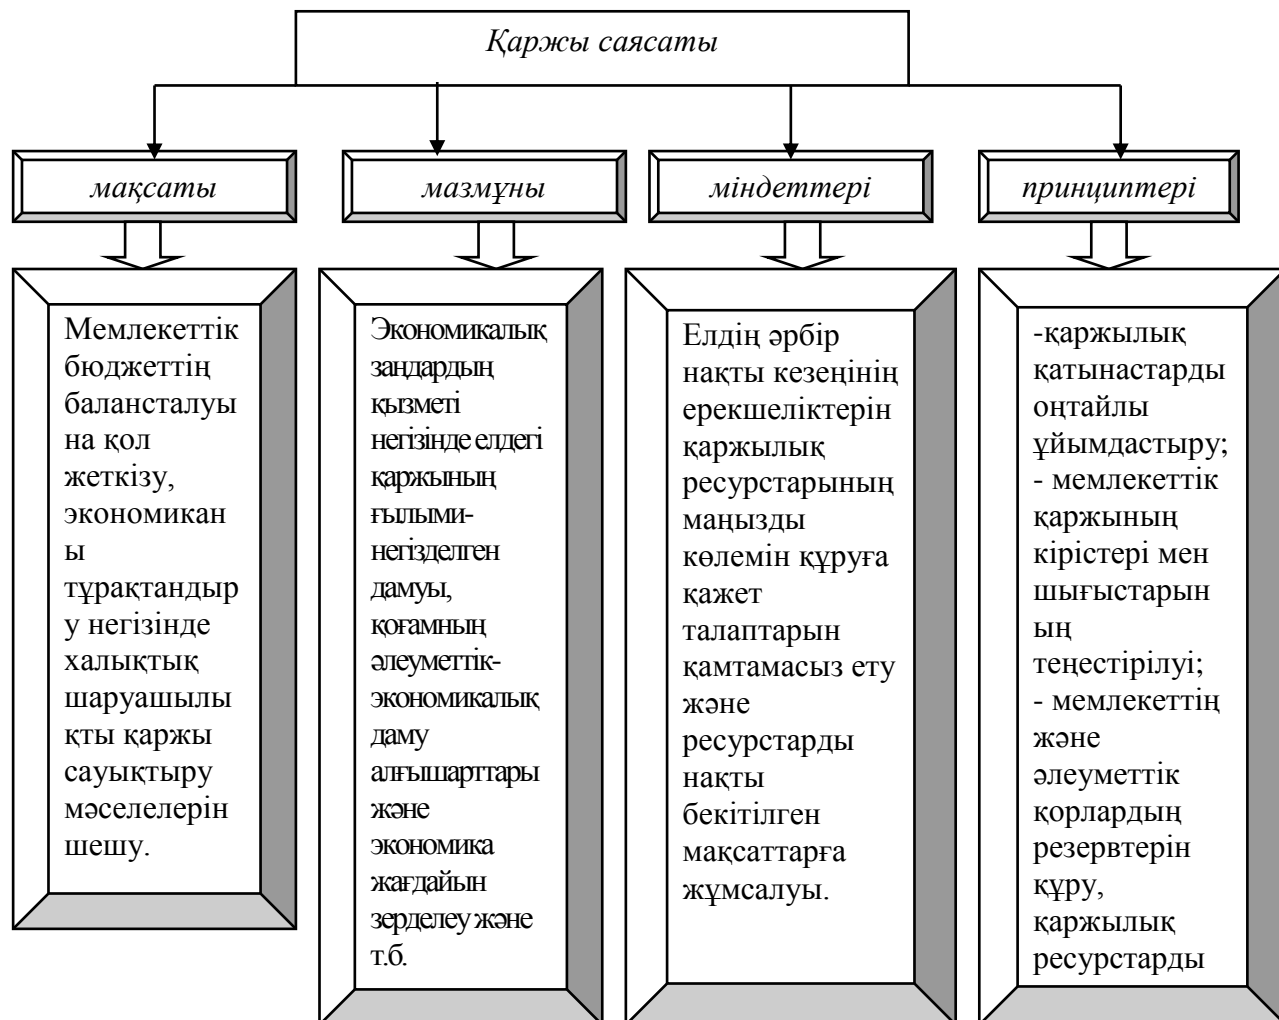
Қаржы саясаты

мақсаты

Мемлекеттік бюджеттің балансталуына қол жеткізу, экономиканы тұрақтандыру негізінде халықтық шаруашылықты қаржы сауықтыру мәселелерін шешу.

мазмұны

Экономикалық зандардың қызметі негізінде елдегі қаржының ғылыми-негізделген дамуы, қоғамның әлеуметтік-экономикалық даму алғышарттары және экономика жағдайын зерделеу және т.б.

міндеттері

Елдің әрбір накты кезеңінің ерекшеліктерін қаржылық ресурстарының маңызды көлемін құруға қажет талаптарын қамтамасыз ету және ресурстарды нақты бекітілген мақсаттарға жұмсалуы.

принциптері

-қаржылық қатынастарды оңтайлы ұйымдастыру;
- мемлекеттік қаржының кірістері мен шығыстарының теңестірілуі;
- мемлекеттің және әлеуметтік қорлардың резервтерін құру, қаржылық ресурстарды